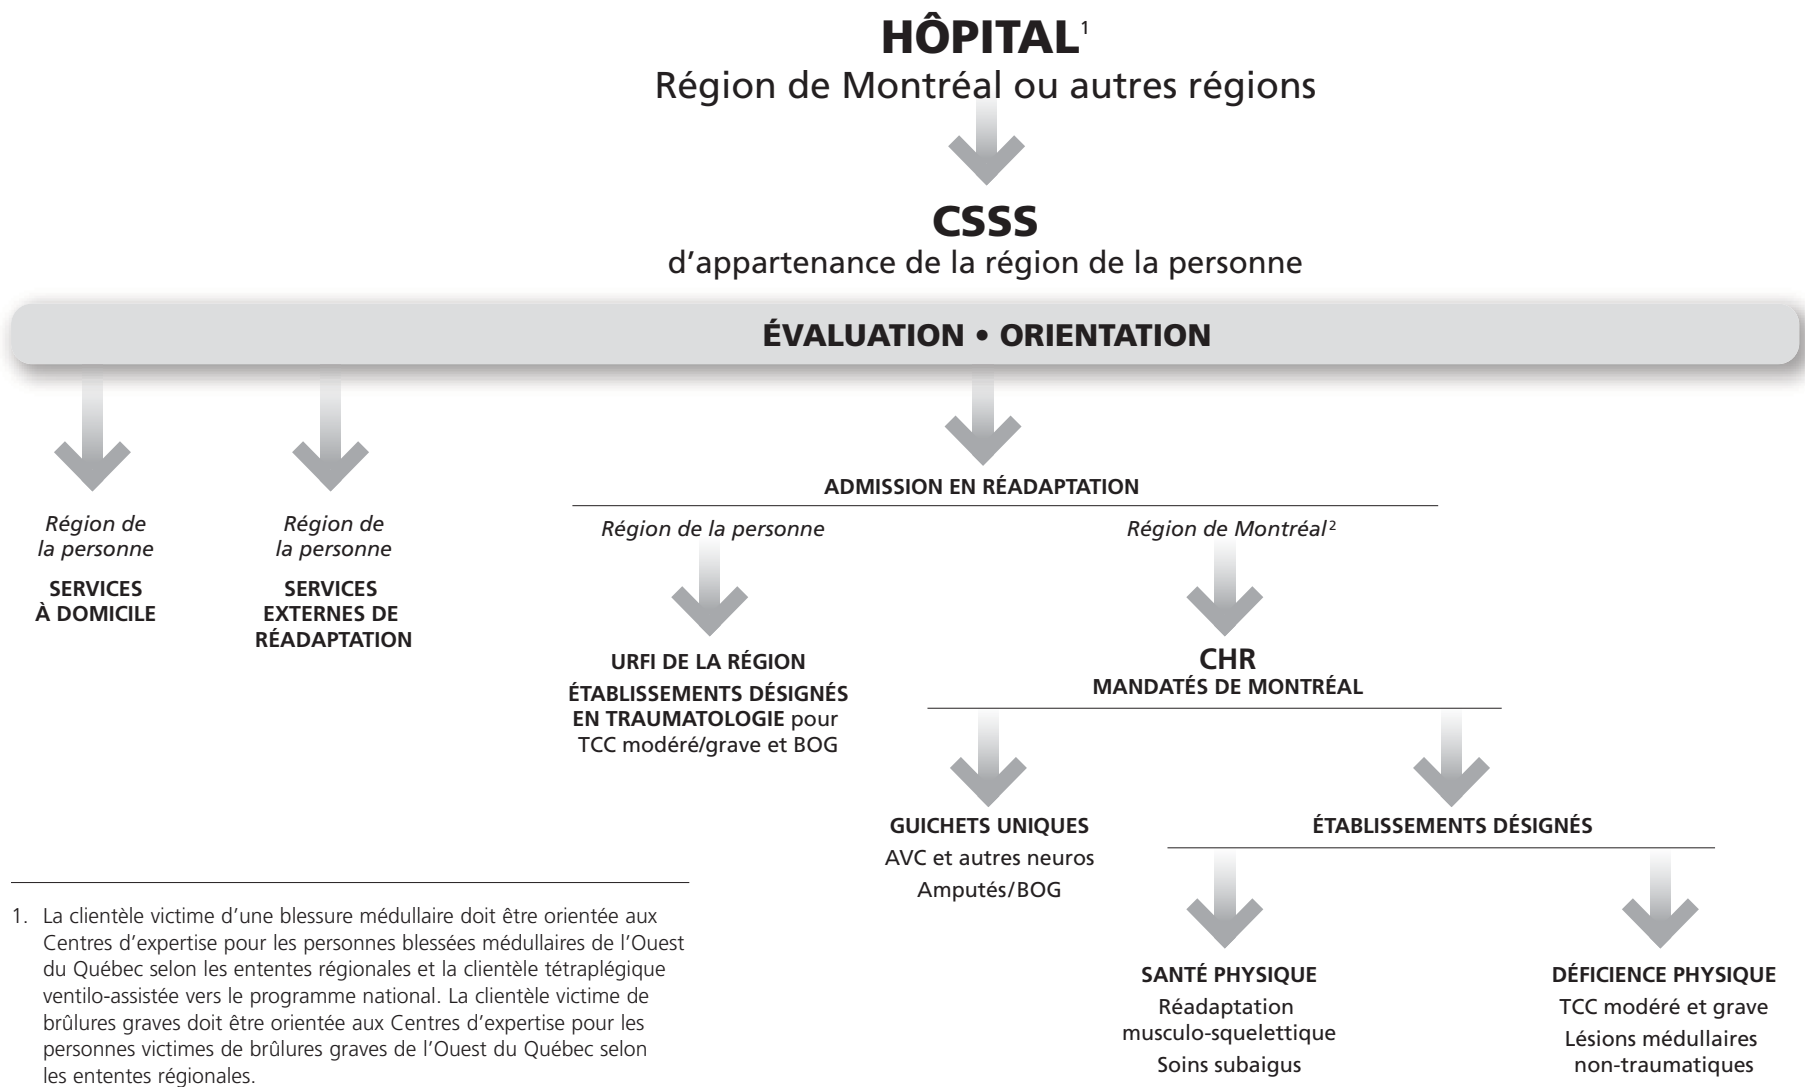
HÔPITAL$^1$
Région de Montréal ou autres régions

CSSS
d'appartenance de la région de la personne

ÉVALUATION • ORIENTATION

Région de la personne
SERVICES À DOMICILE

Région de la personne
SERVICES EXTERNES DE RÉADAPTATION

ADMISSION EN RÉADAPTATION

Région de la personne

URFI DE LA RÉGION
ÉTABLISSEMENTS DÉSIGNÉS EN TRAUMATOLOGIE pour TCC modéré/grave et BOG

Région de Montréal$^2$

CHR
MANDATÉS DE MONTRÉAL

GUICHETS UNIQUES
AVC et autres neuros
Amputés/BOG

ÉTABLISSEMENTS DÉSIGNÉS

SANTÉ PHYSIQUE
Réadaptation musculo-squelettique
Soins subaigus

DÉFICIENCE PHYSIQUE
TCC modéré et grave
Lésions médullaires non-traumatiques

1. La clientèle victime d'une blessure médullaire doit être orientée aux Centres d'expertise pour les personnes blessées médullaires de l'Ouest du Québec selon les ententes régionales et la clientèle tétraplégique ventilo-assistée vers le programme national. La clientèle victime de brûlures graves doit être orientée aux Centres d'expertise pour les personnes victimes de brûlures graves de l'Ouest du Québec selon les ententes régionales.